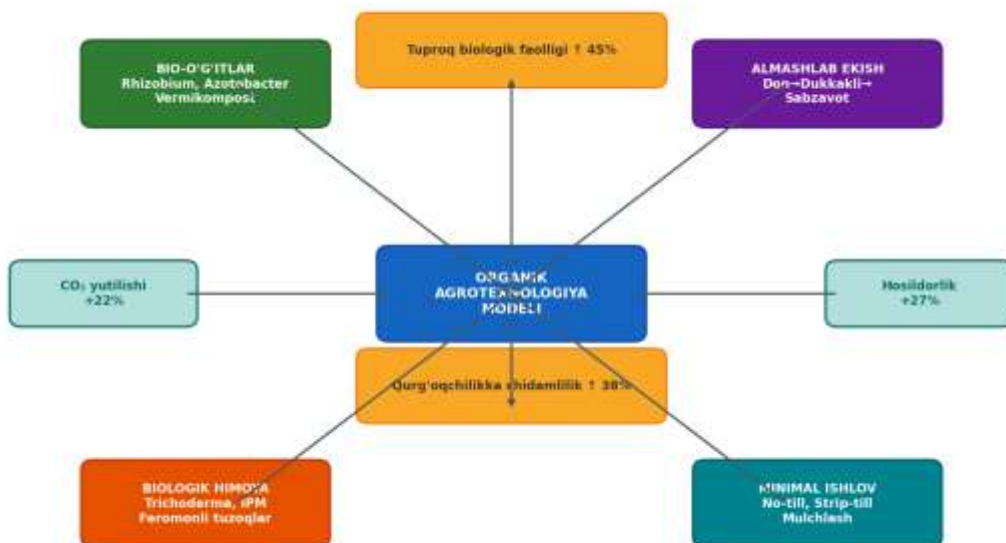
Tuproq biologik faolligi ↑ 45%

BIO-O'G'ITLAR
Rhizobium, Azotobacter
Vermikompost

ALMASHLAB EKISH
Don→Dukkakli→
Sabzavot

$CO_2$ yutilishi
+22%

ORGANIK
AGROTEXNOLOGIYA
MODELI

Hosildorlik
+27%

Qurg'oqchilikka chidamlilik ↑ 38%

BIOLOGIK HIMOYA
Trichoderma, IPM
Feromonli tuzoqlar

MINIMAL ISHLOV
No-till, Strip-till
Mulchlash